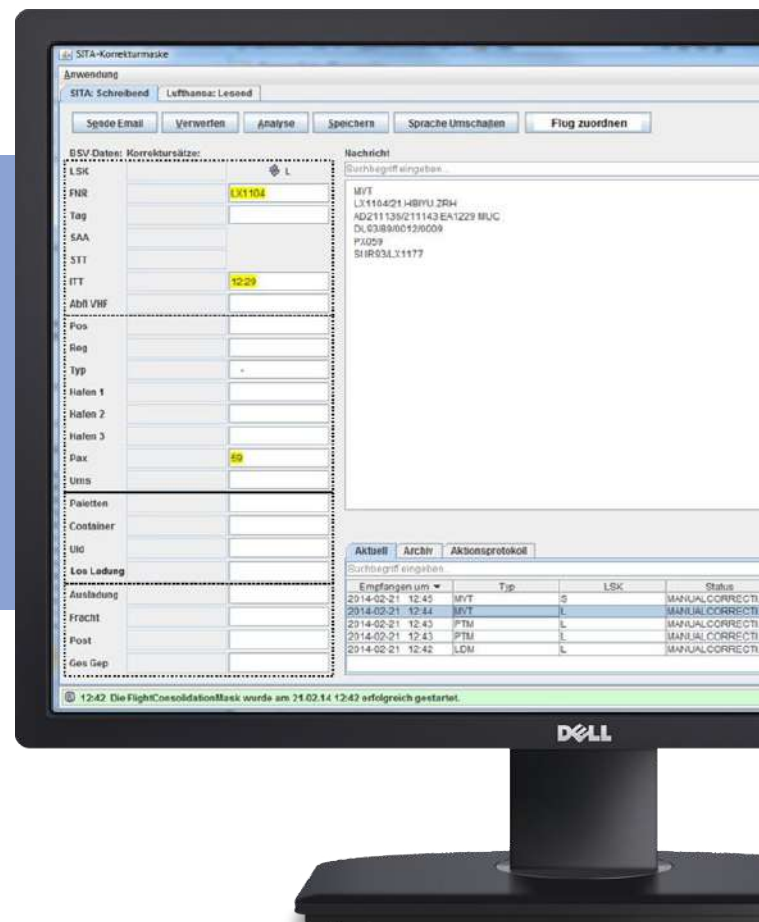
SITA-Korrekturmaske

Anwendung

SITA: Schreibend | Lufthansa: Lesend

Sende Email | Verwerfen | Analyse | Speichern | Sprache Umschalten | Flug zuordnen

BSV Daten: Korrektursätze:

LSK | L
FNR | LX1104
Tag
SAA
STT
ITT | 12:29
Abfl VHF
Pos
Reg
Typ | -
Hafen 1
Hafen 2
Hafen 3
Pax | 69
Ums
Paletten
Container
Uld
Los Ladung
Ausladung
Fracht
Post
Ges Gep

Nachricht

Suchbegriff eingeben...

MVT
LX1104/21.HBIYU.ZRH
AD211135/211143 EA1229 MUC
DL03/89/0012/0009
PX059
SI:IR03/LX1177

Aktuell | Archiv | Aktionsprotokoll

Suchbegriff eingeben...

| Empfangen um | Typ | LSK | Status |
|---|---|---|---|
| 2014-02-21 12:45 | MVT | S | MANUALCORRECTI |
| 2014-02-21 12:44 | MVT | L | MANUALCORRECTI |
| 2014-02-21 12:43 | PTM | L | MANUALCORRECTI |
| 2014-02-21 12:43 | PTM | L | MANUALCORRECTI |
| 2014-02-21 12:42 | LDM | L | MANUALCORRECTI |

12:42 Die FlightConsolidationMask wurde am 21.02.14 12:42 erfolgreich gestartet.

DELL